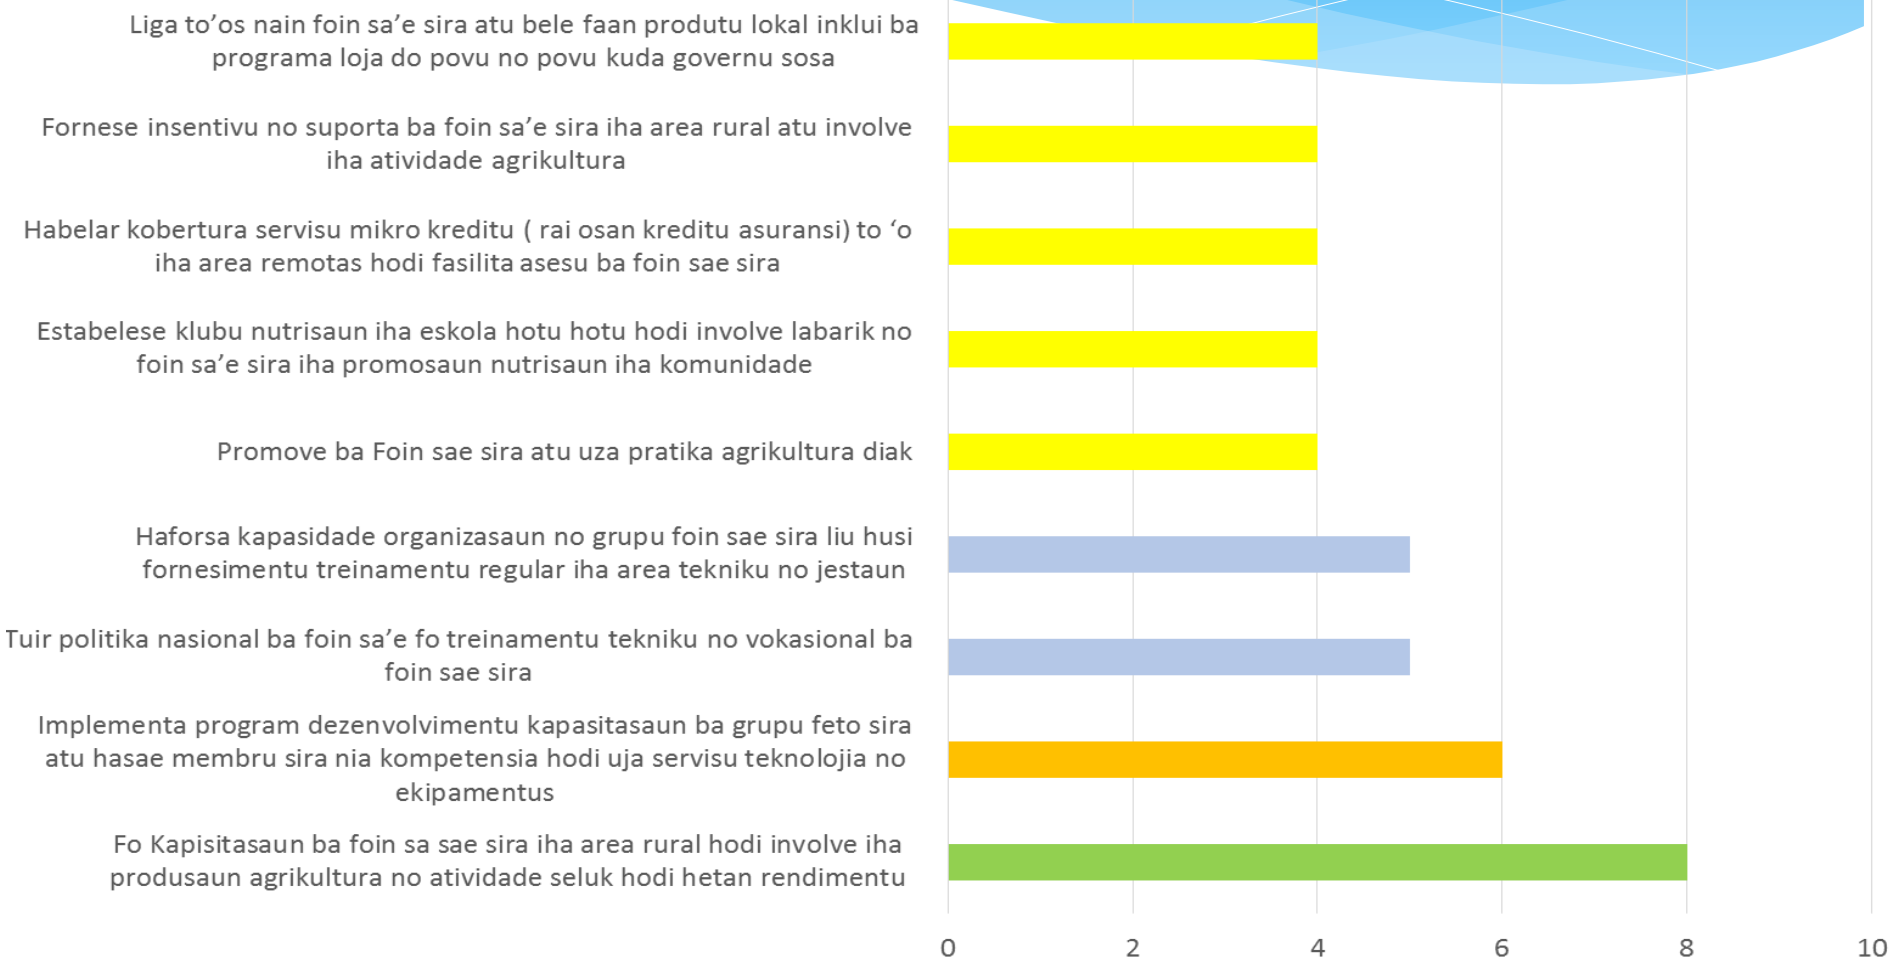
Liga to’os nain foin sa’e sira atu bele faan produtu lokal inklui ba programa loja do povu no povu kuda governu sosa

Fornese insentivu no suporta ba foin sa’e sira iha area rural atu involve iha atividade agrikultura

Habelar kobertura servisu mikro kreditu ( rai osan kreditu asuransi) to ‘o iha area remotas hodi fasilita asesu ba foin sae sira

Estabelese klubu nutrisaun iha eskola hotu hotu hodi involve labarik no foin sa’e sira iha promosaun nutrisaun iha komunidade

Promove ba Foin sae sira atu uza pratika agrikultura diak

Haforsa kapasidade organizasaun no grupu foin sae sira liu husi fornesimentu treinamentu regular iha area tekniku no jestaun

Tuir politika nasional ba foin sa’e fo treinamentu tekniku no vokasional ba foin sae sira

Implementa program dezenvolvimentu kapasitasaun ba grupu feto sira atu hasae membru sira nia kompetensia hodi uja servisu teknolojia no ekipamentus

Fo Kapisitasaun ba foin sa sae sira iha area rural hodi involve iha produsaun agrikultura no atividade seluk hodi hetan rendimentu

0 2 4 6 8 10